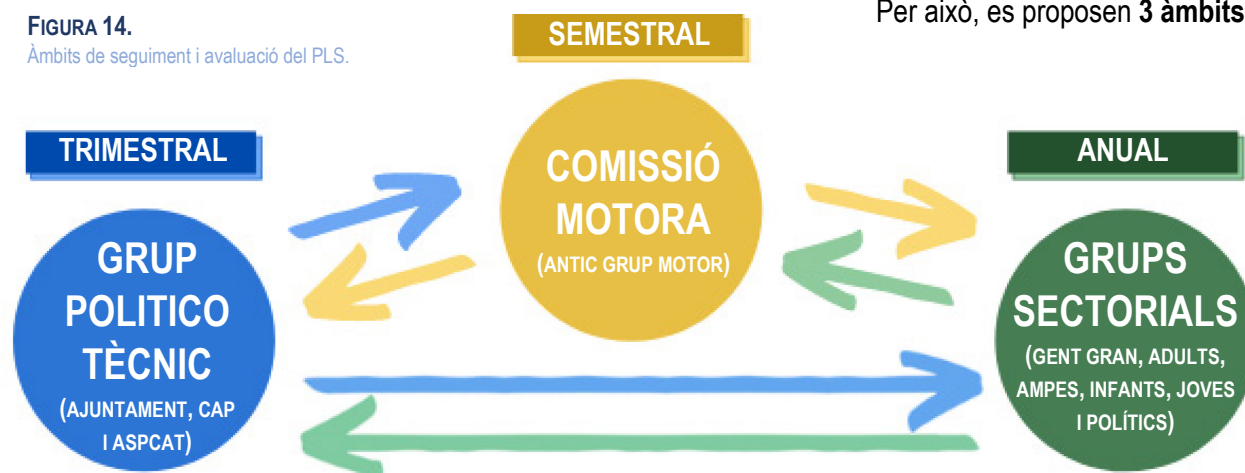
FIGURA 14.
Àmbits de seguiment i avaluació del PLS.

SEMESTRAL

Per això, es proposen **3 àmbits**

TRIMESTRAL

COMISSIÓ MOTORA
(ANTIC GRUP MOTOR)

ANUAL

GRUP POLITICO TÈCNIC
(AJUNTAMENT, CAP I ASPCAT)

GRUPS SECTORIALS
(GENT GRAN, ADULTS, AMPES, INFANTS, JOVES I POLÍTICS)